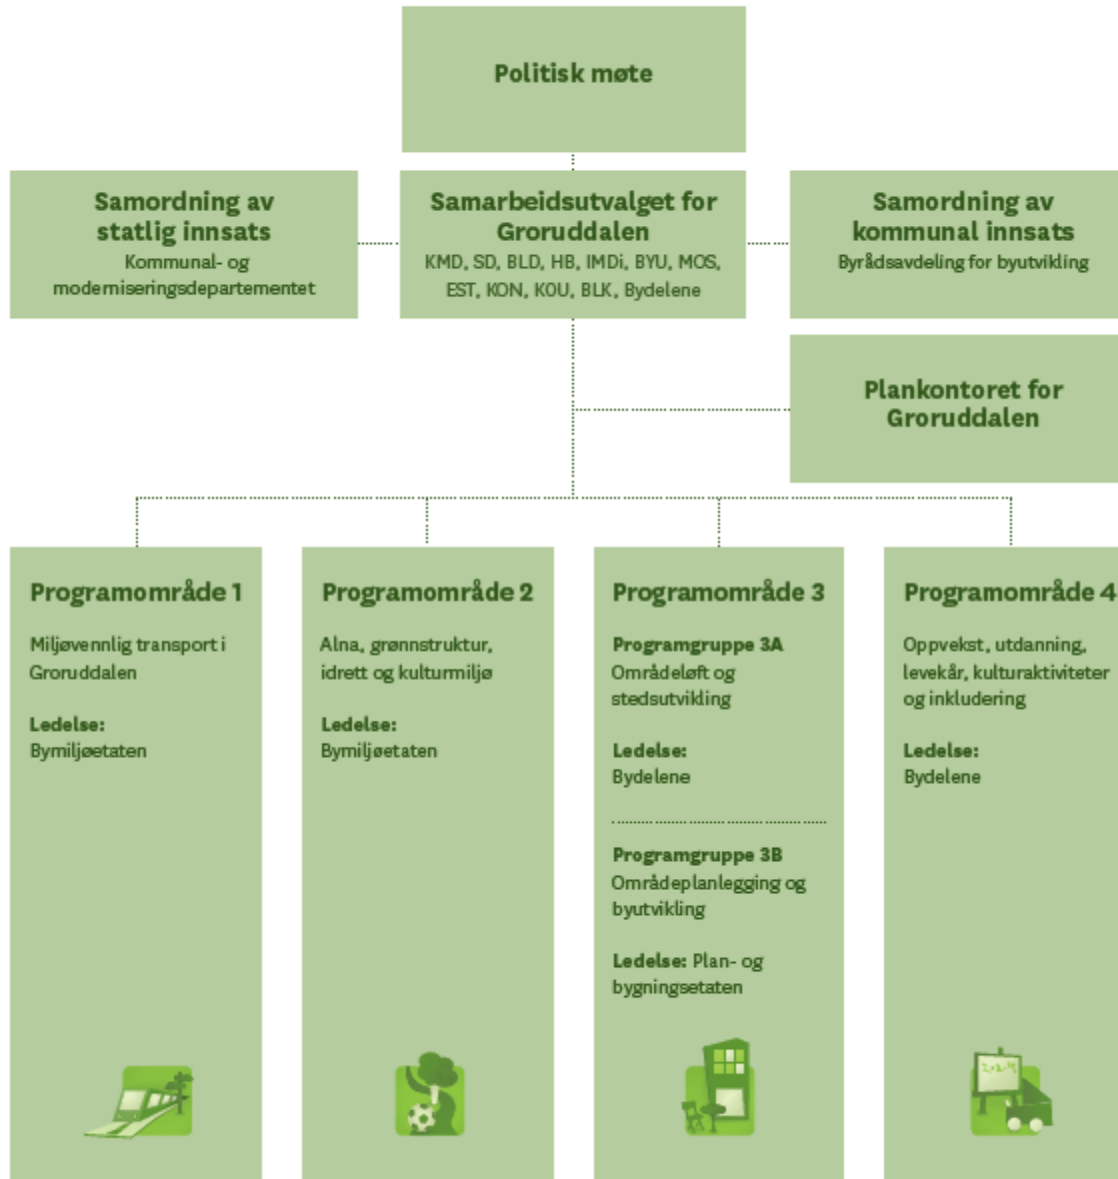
Politisk møte

Samordning av statlig innsats
Kommunal- og moderniseringsdepartementet

Samarbeidsutvalget for Groruddalen
KMD, SD, BLD, HB, IMDi, BYU, MOS, EST, KON, KOU, BLK, Bydelene

Samordning av kommunal innsats
Byrådsavdeling for byutvikling

Plankontoret for Groruddalen

Programområde 1
Miljøvennlig transport i Groruddalen
Ledelse:
Bymiljøetaten

Programområde 2
Alna, grønnstruktur, idrett og kulturmiljø
Ledelse:
Bymiljøetaten

Programområde 3
Programgruppe 3A
Områdeløft og stedsutvikling
Ledelse:
Bydelene

Programgruppe 3B
Områdeplanlegging og byutvikling
Ledelse: Plan- og bygningsetaten

Programområde 4
Oppvekst, utdanning, levekår, kulturaktiviteter og inkludering
Ledelse:
Bydelene